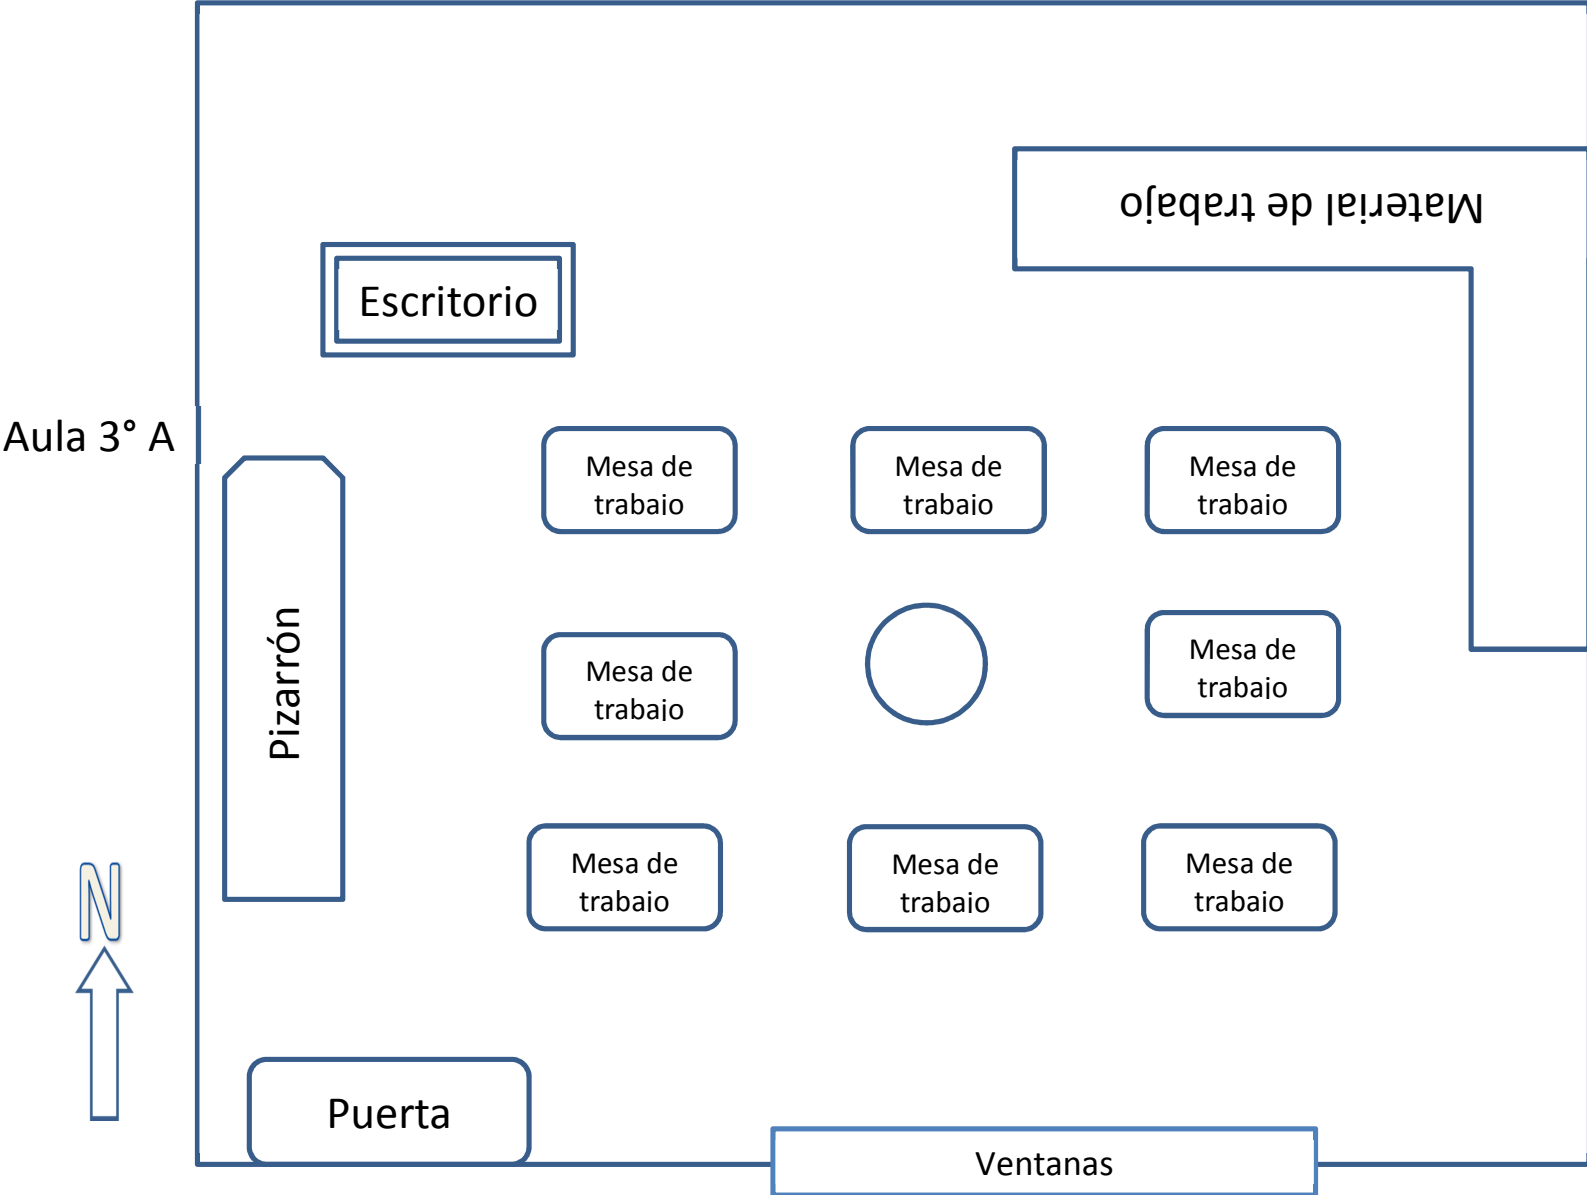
Material de trabajo

Escritorio

Aula 3° A

Mesa de trabajo

Mesa de trabajo

Mesa de trabajo

Pizarrón

Mesa de trabajo

Mesa de trabajo

Mesa de trabajo

Mesa de trabajo

Mesa de trabajo

N

Puerta

Ventanas